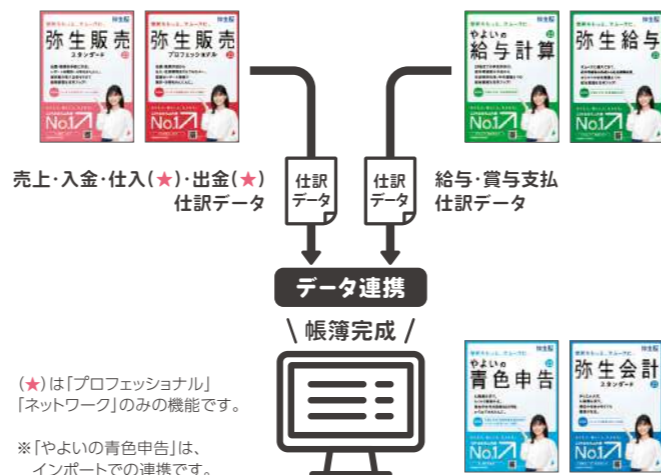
弥生販売 スタンダード

弥生販売 プロフェッショナル

No.1

やよいの給与計算

弥生給与

No.1

売上・入金・仕入(★)・出金(★)仕訳データ

仕訳データ

仕訳データ

給与・賞与支払仕訳データ

データ連携

\ 帳簿完成 /

(★)は「プロフェッショナル」「ネットワーク」のみの機能です。

※「やよいの青色申告」は、インポートでの連携です。

やよいの青色申告

弥生会計 スタンダード

No.1